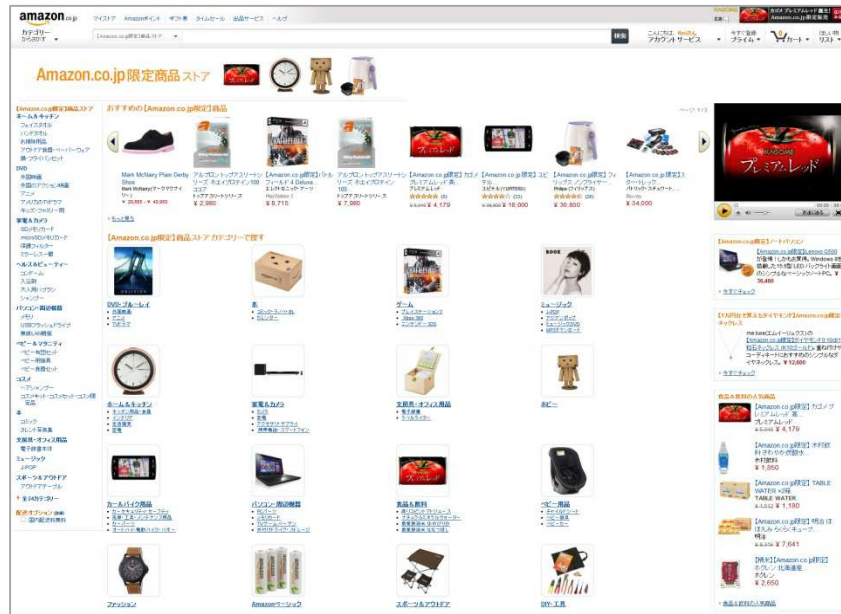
amazon.co.jp マイストア Amazonポイント ギフト券 タイムセール 出品サービス ヘルプ

カテゴリー から探す Amazon.co.jp限定商品ストア 検索

こんにちは。 アカウントサービス プライム カート 欲しいものリスト

Amazon.co.jp限定商品ストア

[Amazon.co.jp限定]商品ストア
ホーム＆キッチン
DVD
家電＆カメラ
ヘルス＆ビューティー
パソコン・周辺機器
ベビー＆マタニティ
コスメ
本
文房具・オフィス用品
ミュージック
スポーツ＆アウトドア

おすすめの[Amazon.co.jp限定]商品

Mark McNairy Plain Derby Shoe
￥ 2,980
￥ 6,715
￥ 7,980
￥ 4,179
￥ 16,000
￥ 30,800
￥ 34,000

もっと見る

[Amazon.co.jp限定]商品ストア カテゴリーで探す

DVD・ブルーレイ
本
ゲーム
ミュージック
ホーム＆キッチン
家電＆カメラ
文房具・オフィス用品
ホビー
カー＆バイク用品
パソコン・周辺機器
食品＆飲料
ベビー用品
ファッション
Amazonベーシック
スポーツ＆アウトドア
DIY・工具

プレミアムレッド

[Amazon.co.jp限定]ノートパソコン
今すぐチェック

今すぐチェック

食品＆飲料の人気商品
[Amazon.co.jp限定] カゴメ プレミアムレッド
￥ 4,179
[Amazon.co.jp限定]
￥ 1,850
[Amazon.co.jp限定] TABLE WATER
￥ 1,180
[Amazon.co.jp限定]
￥ 7,641
[Amazon.co.jp限定]
￥ 2,650